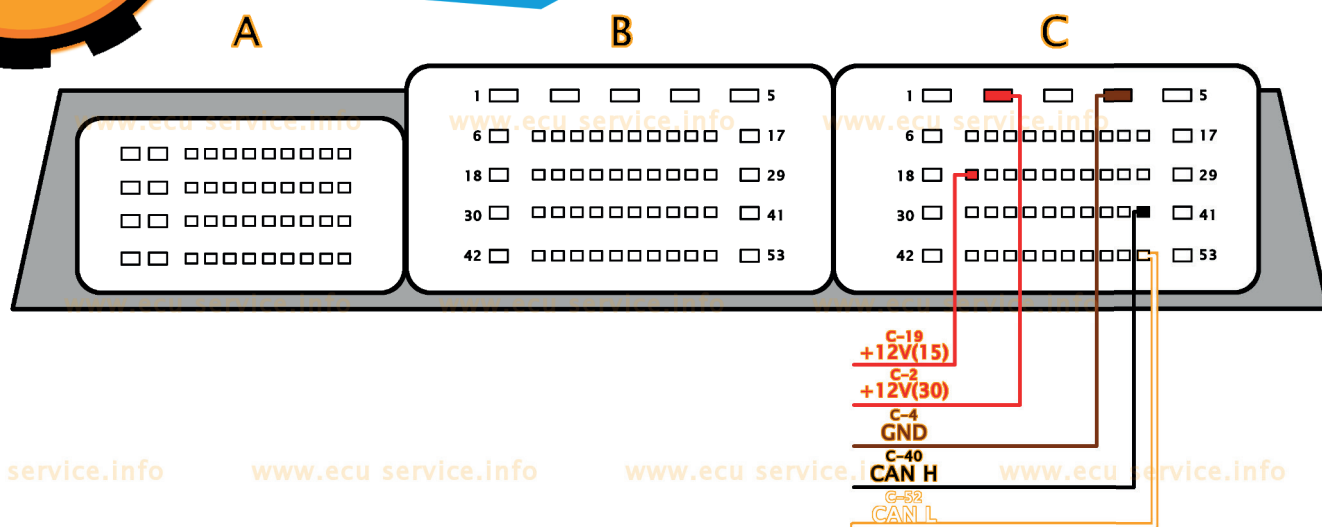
A

B

C

www.ecu service.info

1 5
6 17
18 29
30 41
42 53

1 5
6 17
18 29
30 41
42 53

www.ecu service.info

C-19
+12V(15)

C-2
+12V(30)

C-4
GND

C-40
CAN H

C-52
CAN L

service.info www.ecu service.info www.ecu service.info www.ecu service.info